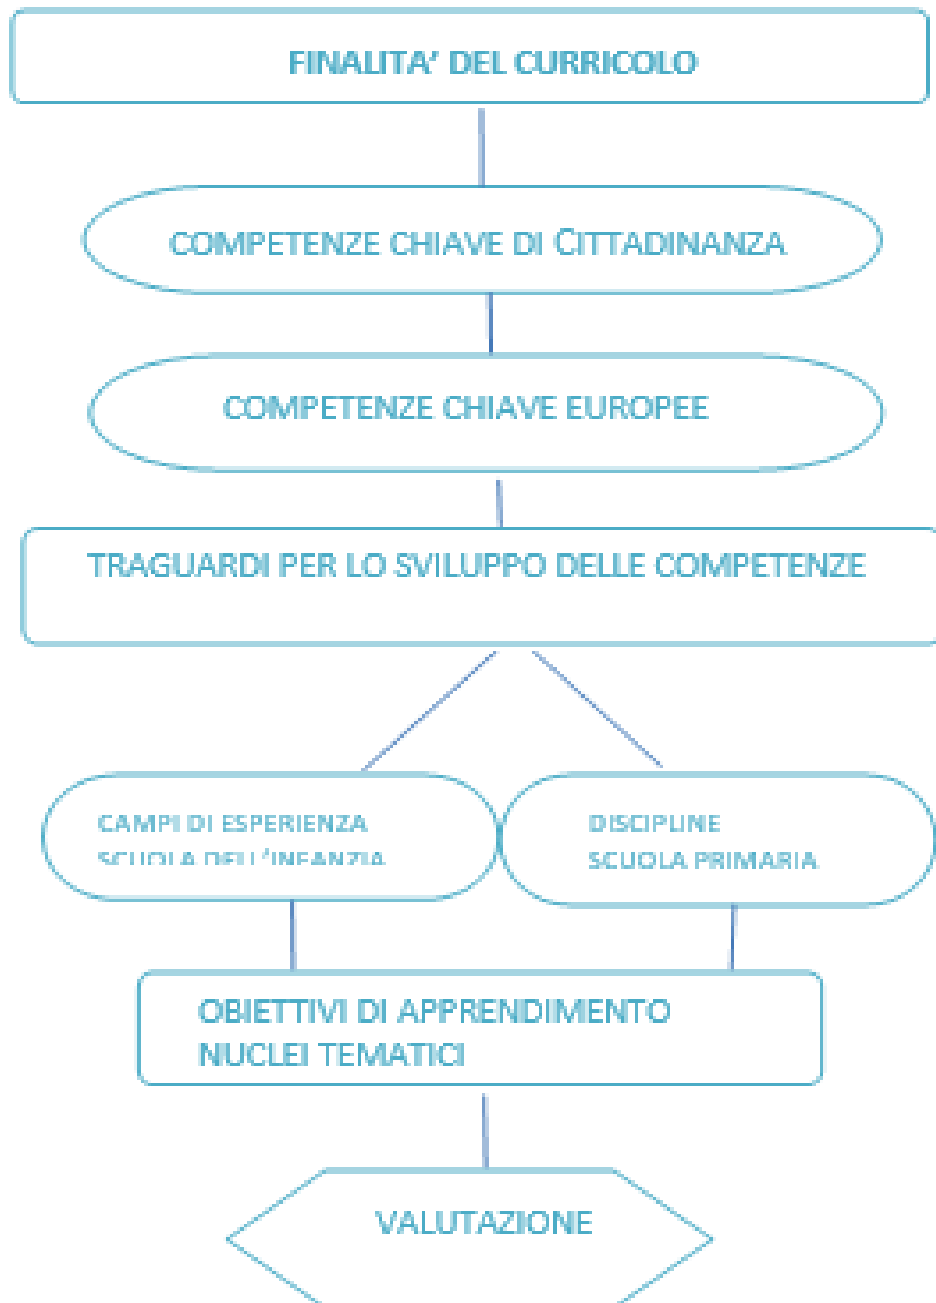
FINALITA' DEL CURRICOLO

COMPETENZE CHIAVE DI CITTADINANZA

COMPETENZE CHIAVE EUROPEE

TRAGUARDI PER LO SVILUPPO DELLE COMPETENZE

CAMPI DI ESPERIENZA
SCUOLA DELL'INFANZIA

DISCIPLINE
SCUOLA PRIMARIA

OBIETTIVI DI APPRENDIMENTO
NUCLEI TEMATICI

VALUTAZIONE